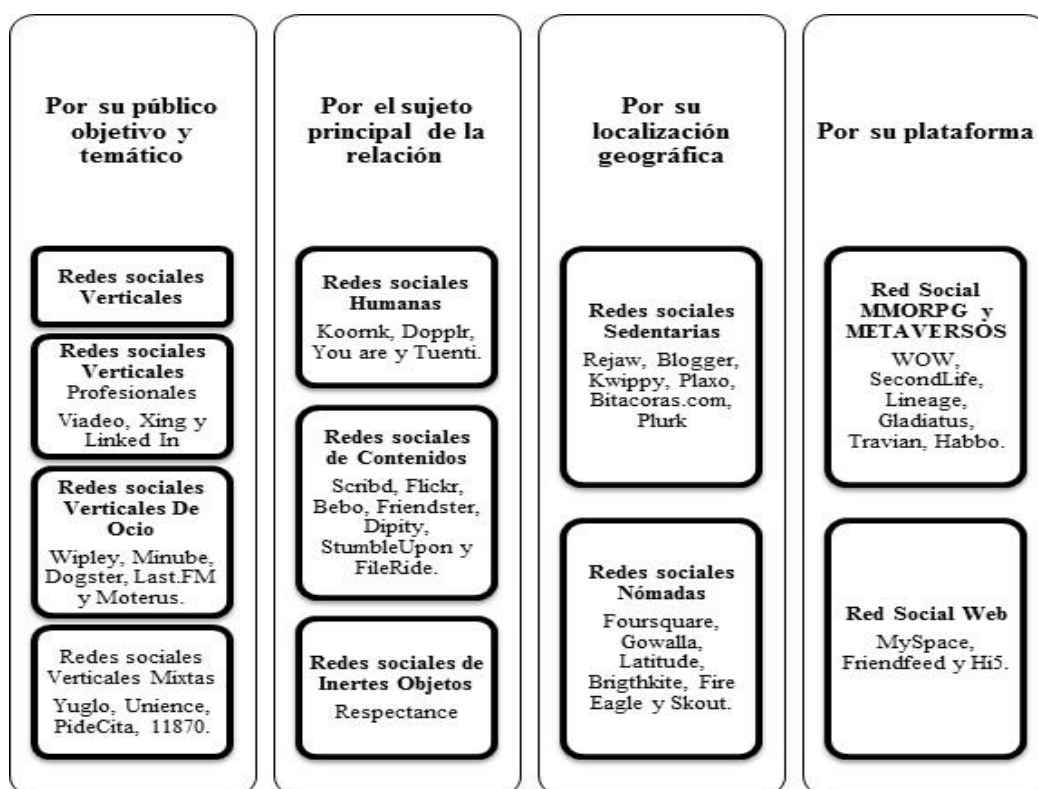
Por su público objetivo y temático

Redes sociales Verticales

Redes sociales Verticales Profesionales

Viadeo, Xing y Linked In

Redes sociales Verticales De Ocio

Wipley, Minube, Dogster, Last.FM y Moterus.

Redes sociales Verticales Mixtas

Yuglo, Unience, PideCita, 11870.

Por el sujeto principal de la relación

Redes sociales Humanas

Koornk, Dopplr, You are y Tuenti.

Redes sociales de Contenidos

Scribd, Flickr, Bebo, Friendster, Dipity, StumbleUpon y FileRide.

Redes sociales de Inertes Objetos

Respectance

Por su localización geográfica

Redes sociales Sedentarias

Rejaw, Blogger, Kwippy, Plaxo, Bitacoras.com, Plurk

Redes sociales Nómadas

Foursquare, Gowalla, Latitude, Brigthkite, Fire Eagle y Skout.

Por su plataforma

Red Social MMORPG y METAVERSOS

WOW, SecondLife, Lineage, Gladiatus, Travian, Habbo.

Red Social Web

MySpace, Friendfeed y Hi5.